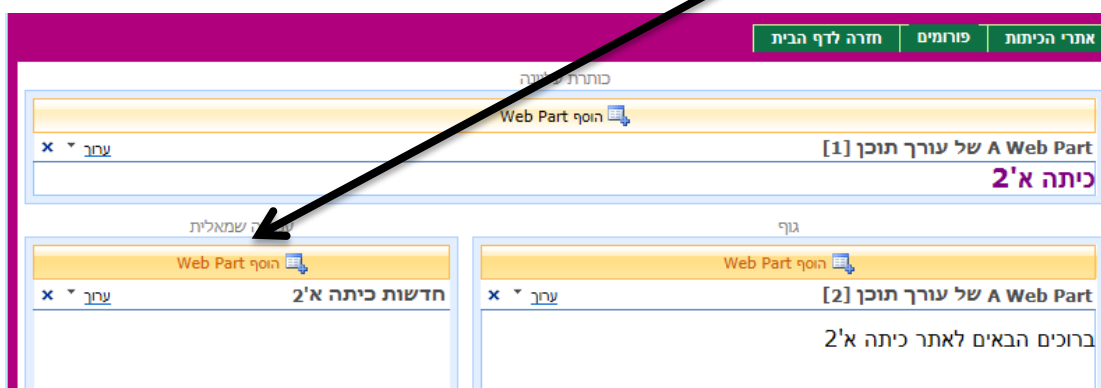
אתרי הכיתות
פורומים
חזרה לדף הבית

כותרת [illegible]
הוסף Web Part
A Web Part של עורך תוכן [1]
ערוך ▾ ×
כיתה א'2

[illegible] שמאלית
הוסף Web Part
חדשות כיתה א'2
ערוך ▾ ×

גוף
הוסף Web Part
A Web Part של עורך תוכן [2]
ערוך ▾ ×
ברוכים הבאים לאתר כיתה א'2